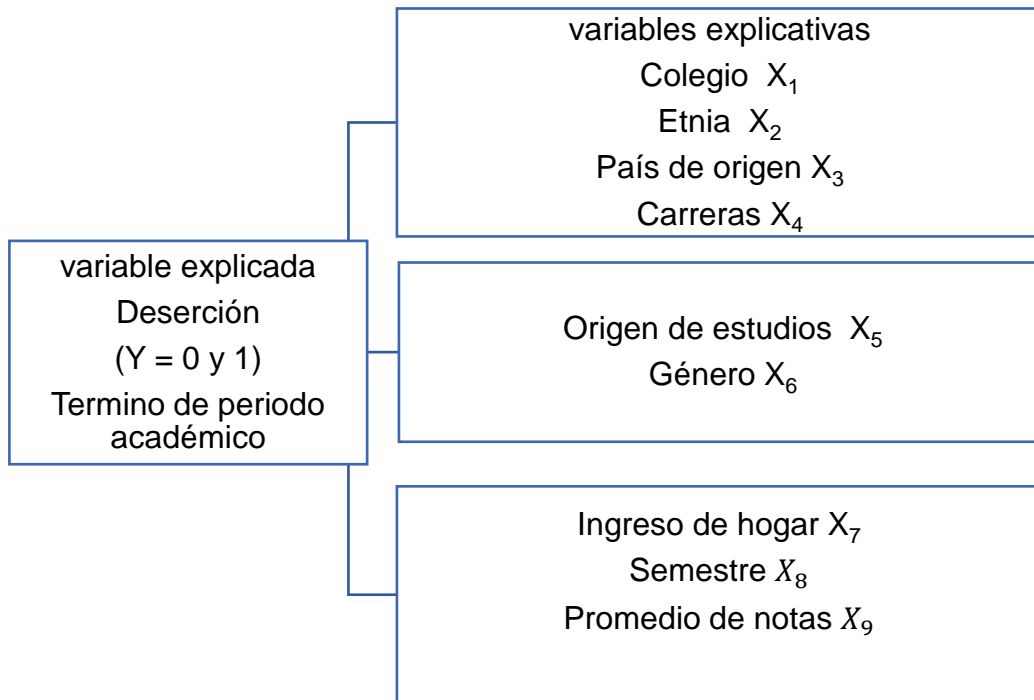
variable explicada
Deserción
(Y = 0 y 1)
Termino de periodo académico

variables explicativas
Colegio $X_1$
Etnia $X_2$
País de origen $X_3$
Carreras $X_4$

Origen de estudios $X_5$
Género $X_6$

Ingreso de hogar $X_7$
Semestre $X_8$
Promedio de notas $X_9$